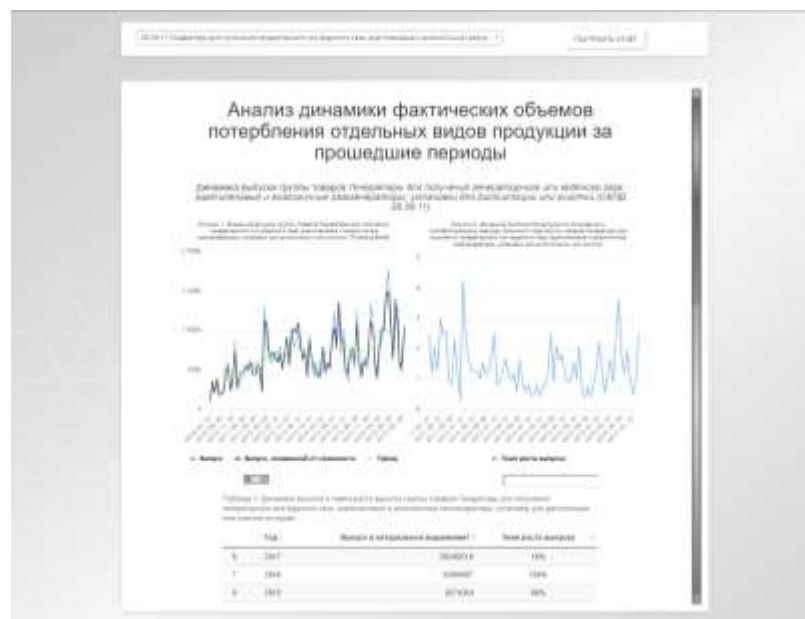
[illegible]

Анализ динамики фактических объемов потребления отдельных видов продукции за прошедшие периоды

Динамика выпуска группы товаров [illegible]

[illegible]

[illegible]

| | Год | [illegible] | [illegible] |
|---|---|---|---|
| 5 | 2017 | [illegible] | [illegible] |
| 7 | 2018 | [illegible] | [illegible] |
| 8 | 2019 | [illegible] | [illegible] |